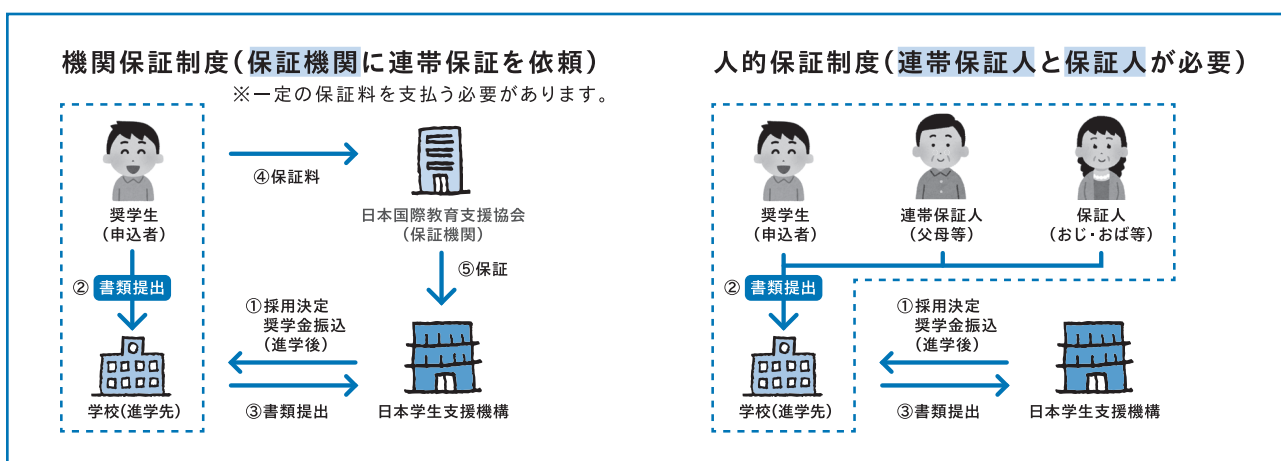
機関保証制度（保証機関に連帯保証を依頼）
※一定の保証料を支払う必要があります。

奨学生
（申込者）

④保証料

日本国際教育支援協会
（保証機関）

② 書類提出

⑤保証

①採用決定
奨学金振込
（進学後）

学校（進学先）

③書類提出

日本学生支援機構

人的保証制度（連帯保証人と保証人が必要）

奨学生
（申込者）

連帯保証人
（父母等）

保証人
（おじ・おば等）

② 書類提出

①採用決定
奨学金振込
（進学後）

学校（進学先）

③書類提出

日本学生支援機構